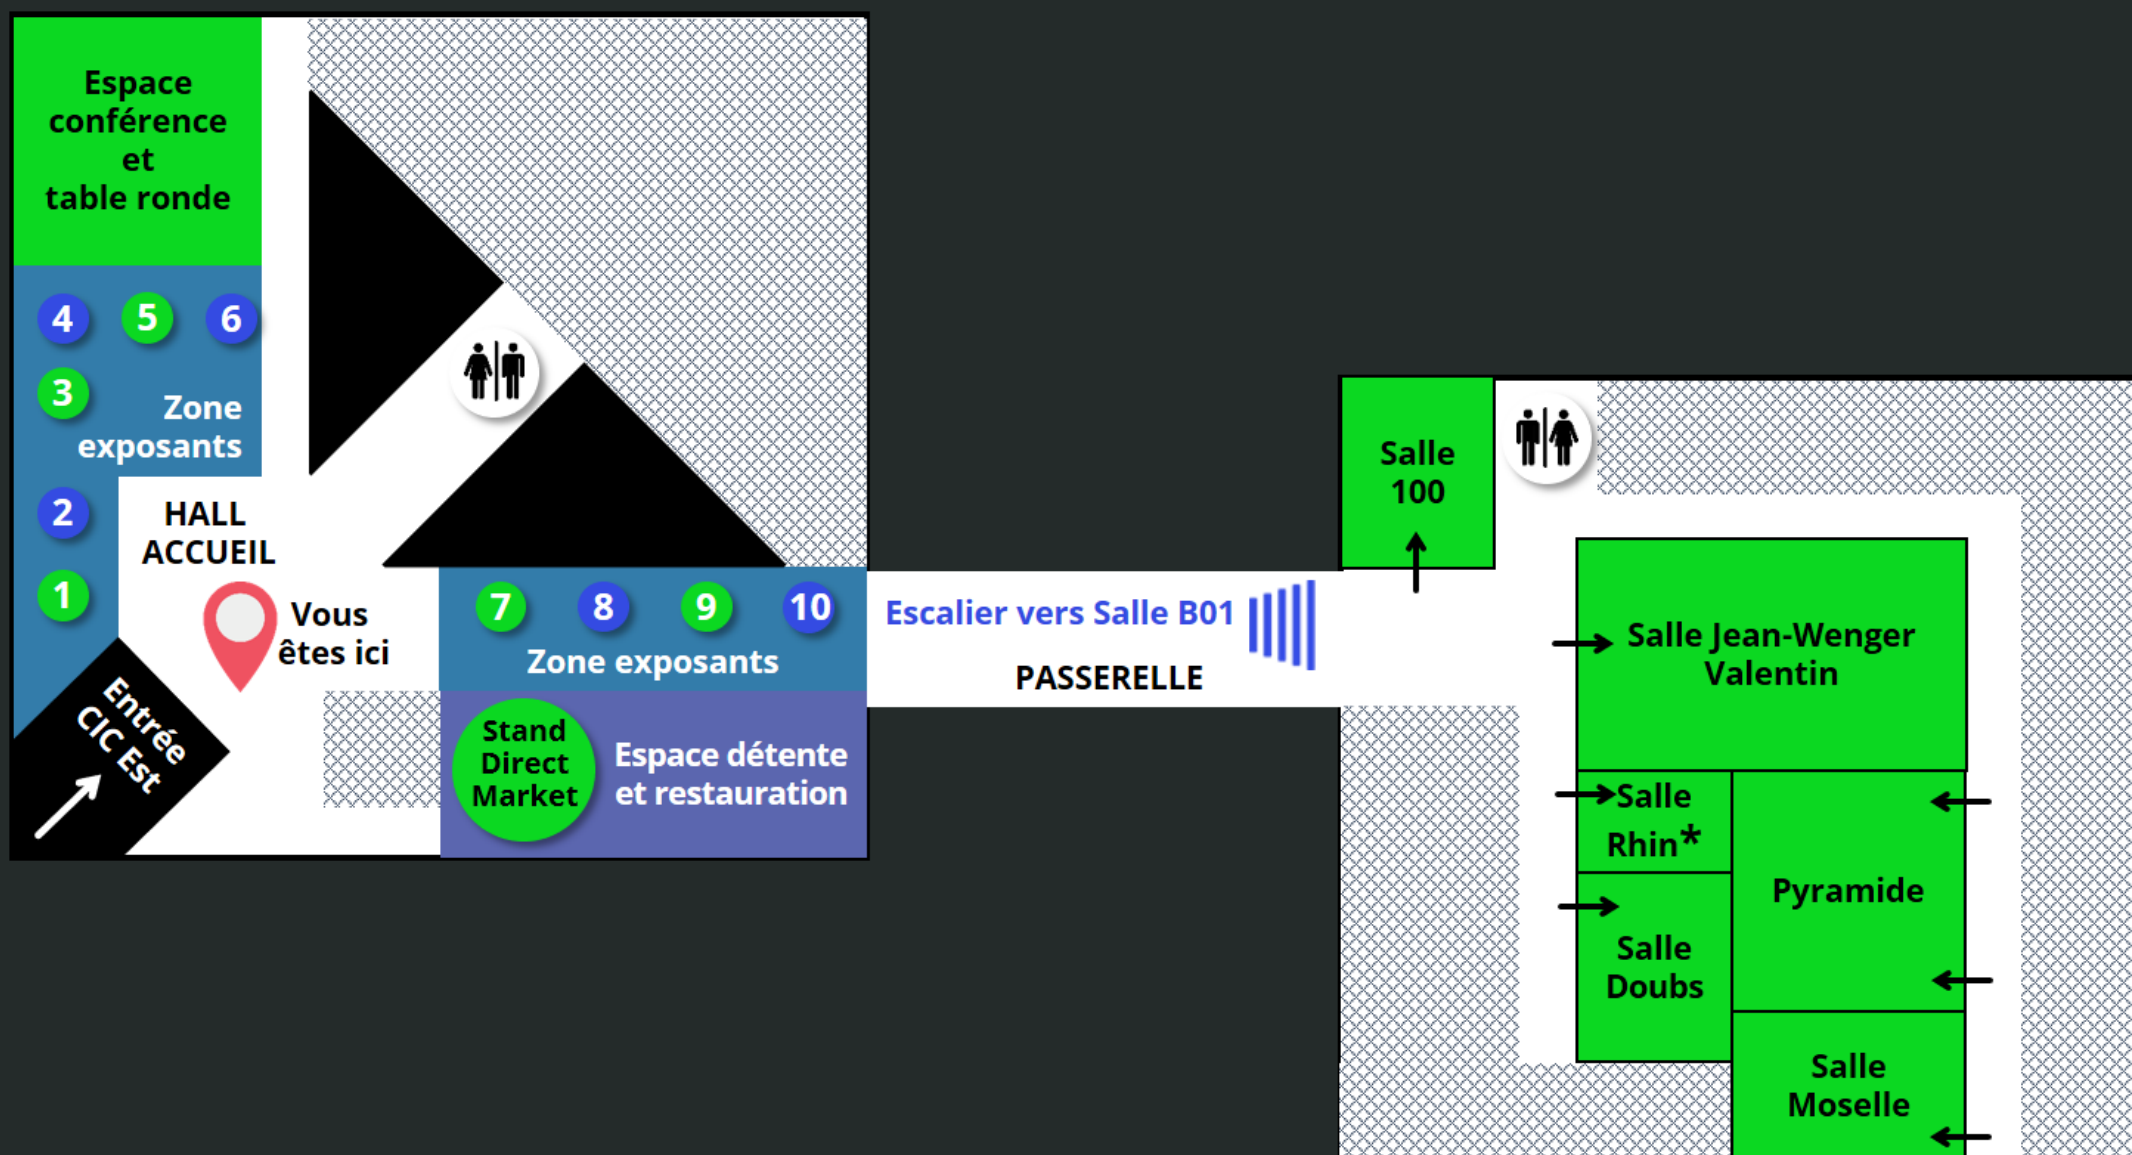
Espace conférence et table ronde

4 5 6

3

Zone exposants

2

1

HALL ACCUEIL

Vous êtes ici

Entrée CIC Est

7 8 9 10

Zone exposants

Stand Direct Market

Espace détente et restauration

Escalier vers Salle B01

PASSERELLE

Salle 100

Salle Jean-Wenger Valentin

Salle Rhin*

Pyramide

Salle Doubs

Salle Moselle